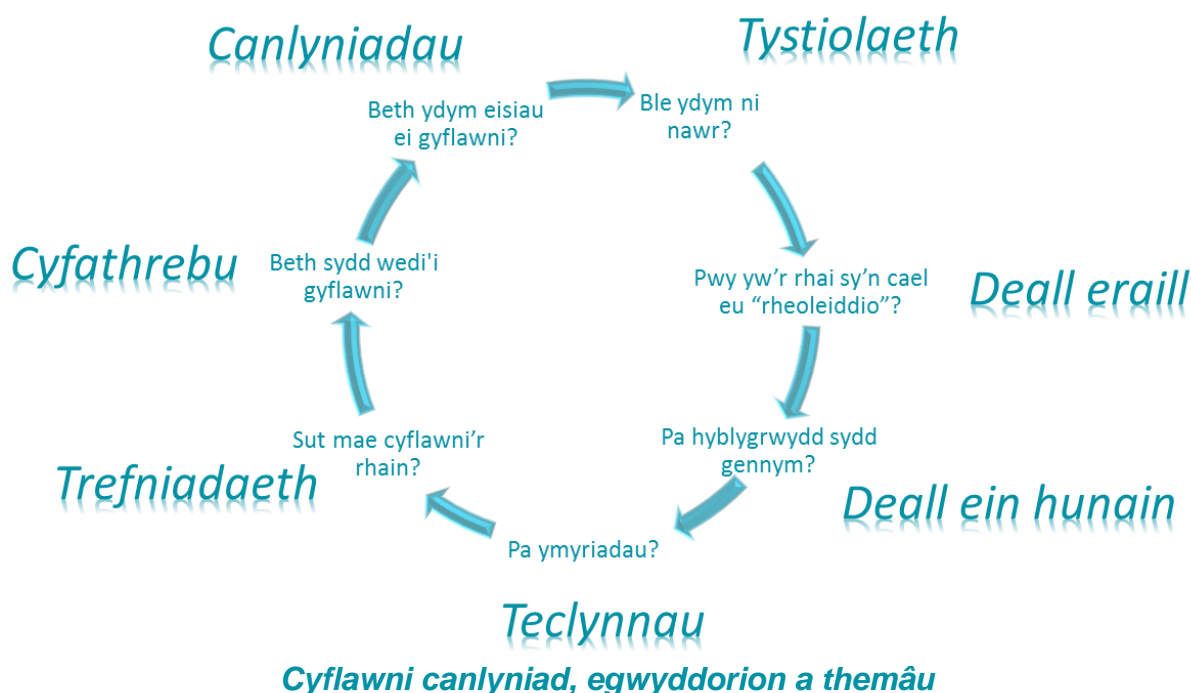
Canlyniadau

Tystiolaeth

Beth ydym eisiau ei gyflawni?

Ble ydym ni nawr?

Cyfathrebu

Beth sydd wedi'i gyflawni?

Pwy yw'r rhai sy'n cael eu "rheoleiddio"?

Deall eraill

Sut mae cyflawni'r rhain?

Pa hyblygrwydd sydd gennym?

Trefniadaeth

Deall ein hunain

Pa ymyriadau?

Teclynnau

Cyflawni canlyniad, egwyddorion a themâu